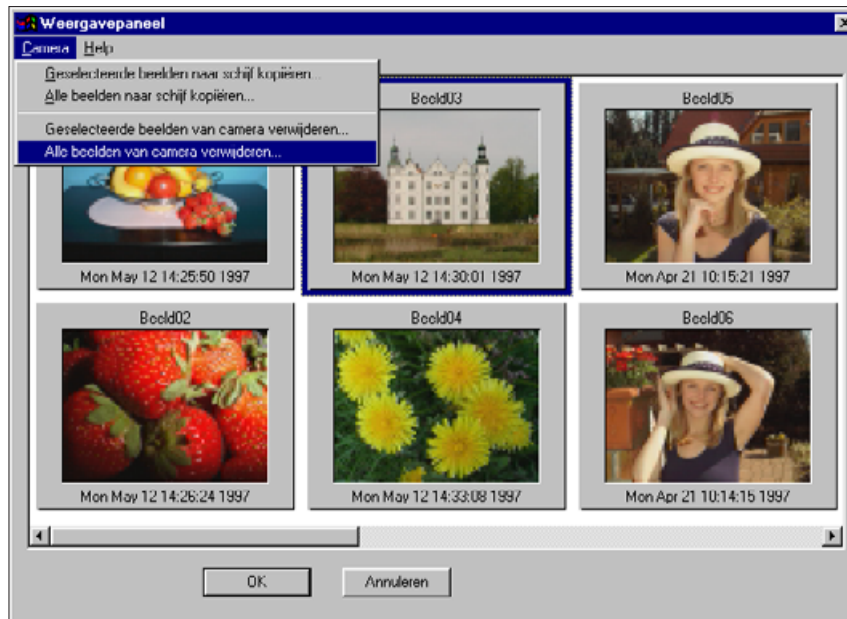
Weergavepaneel

Camera Help

Geselecteerde beelden naar schijf kopiëren...
Alle beelden naar schijf kopiëren...
Geselecteerde beelden van camera verwijderen...
Alle beelden van camera verwijderen...

Beeld03
Beeld05

Mon May 12 14:25:50 1997
Mon May 12 14:30:01 1997
Mon Apr 21 10:15:21 1997

Beeld02
Beeld04
Beeld06

Mon May 12 14:26:24 1997
Mon May 12 14:33:08 1997
Mon Apr 21 10:14:15 1997

OK
Annuleren